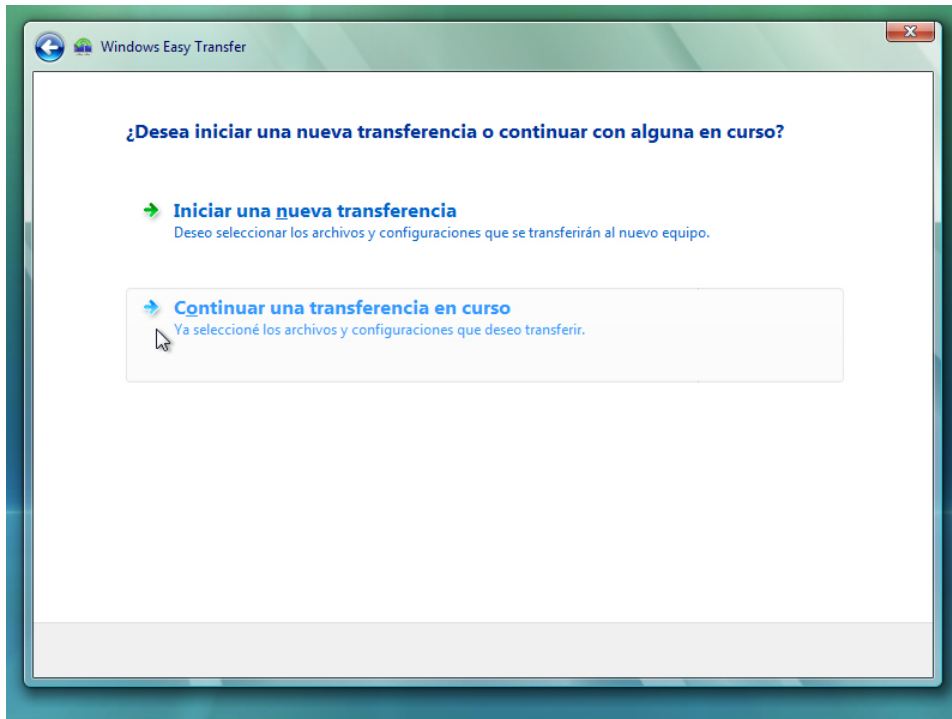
Windows Easy Transfer

¿Desea iniciar una nueva transferencia o continuar con alguna en curso?

Iniciar una nueva transferencia
Deseo seleccionar los archivos y configuraciones que se transferirán al nuevo equipo.

Continuar una transferencia en curso
Ya seleccioné los archivos y configuraciones que deseo transferir.